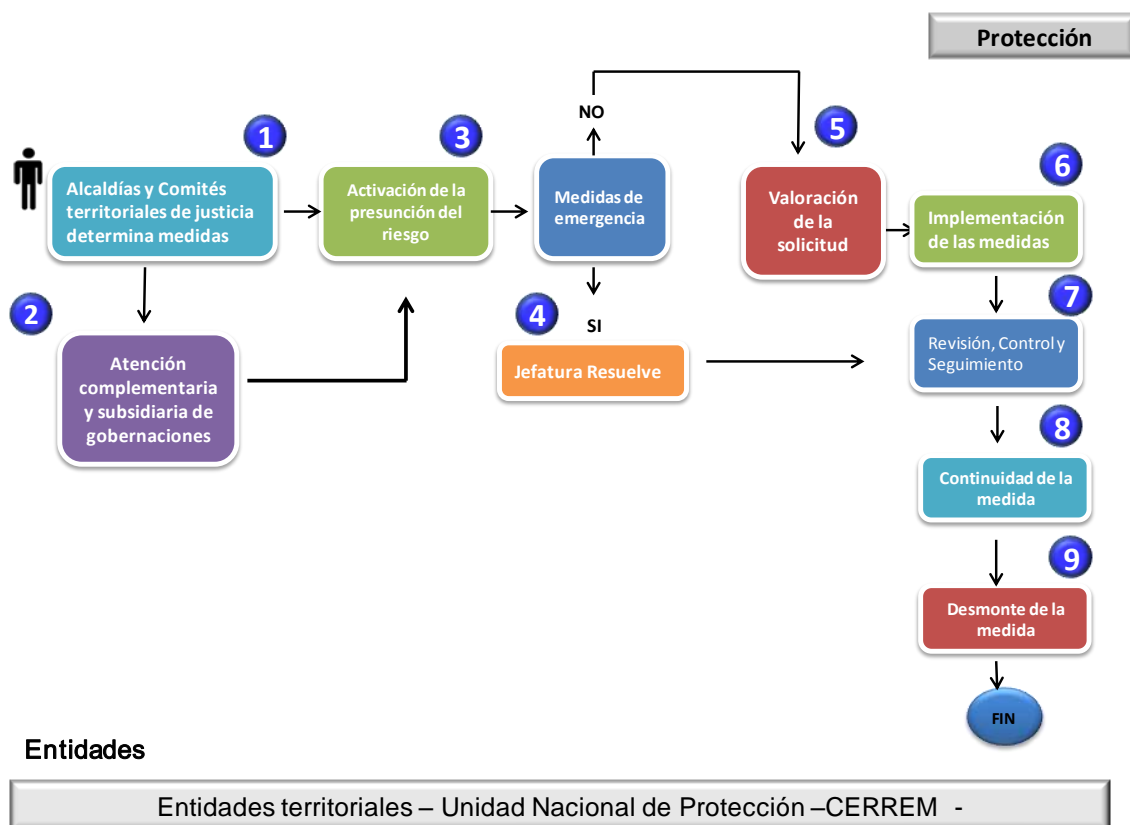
Protección

1
Alcaldías y Comités territoriales de justicia determina medidas

2
Atención complementaria y subsidiaria de gobernaciones

3
Activación de la presunción del riesgo

NO

Medidas de emergencia

SI

4
Jefatura Resuelve

5
Valoración de la solicitud

6
Implementación de las medidas

7
Revisión, Control y Seguimiento

8
Continuidad de la medida

9
Desmonte de la medida

FIN

Entidades

Entidades territoriales – Unidad Nacional de Protección –CERREM -